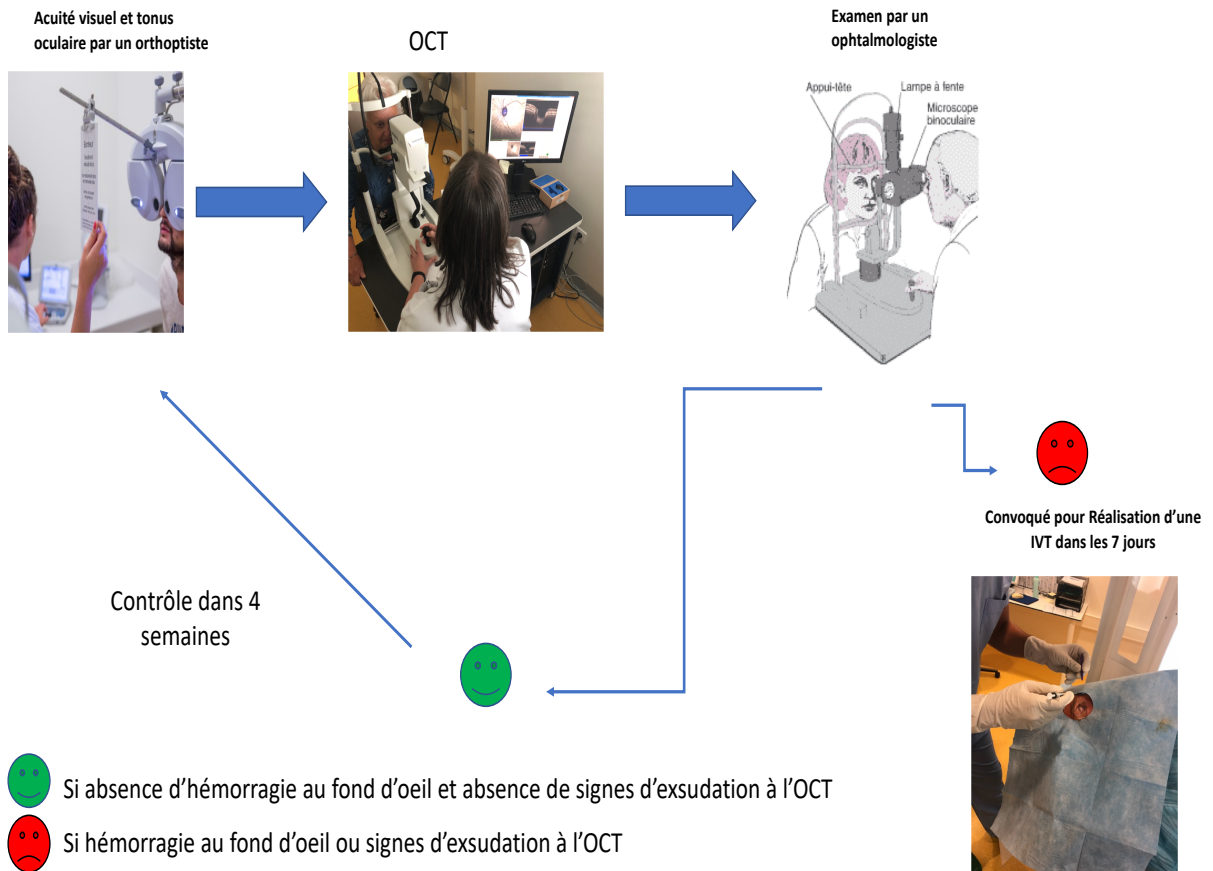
Acuité visuel et tonus oculaire par un orthoptiste

OCT

Examen par un ophtalmologiste

Appui-tête

Lampe à fente

Microscope binoculaire

Convoqué pour Réalisation d'une IVT dans les 7 jours

Contrôle dans 4 semaines

Si absence d'hémorragie au fond d'oeil et absence de signes d'exsudation à l'OCT

Si hémorragie au fond d'oeil ou signes d'exsudation à l'OCT